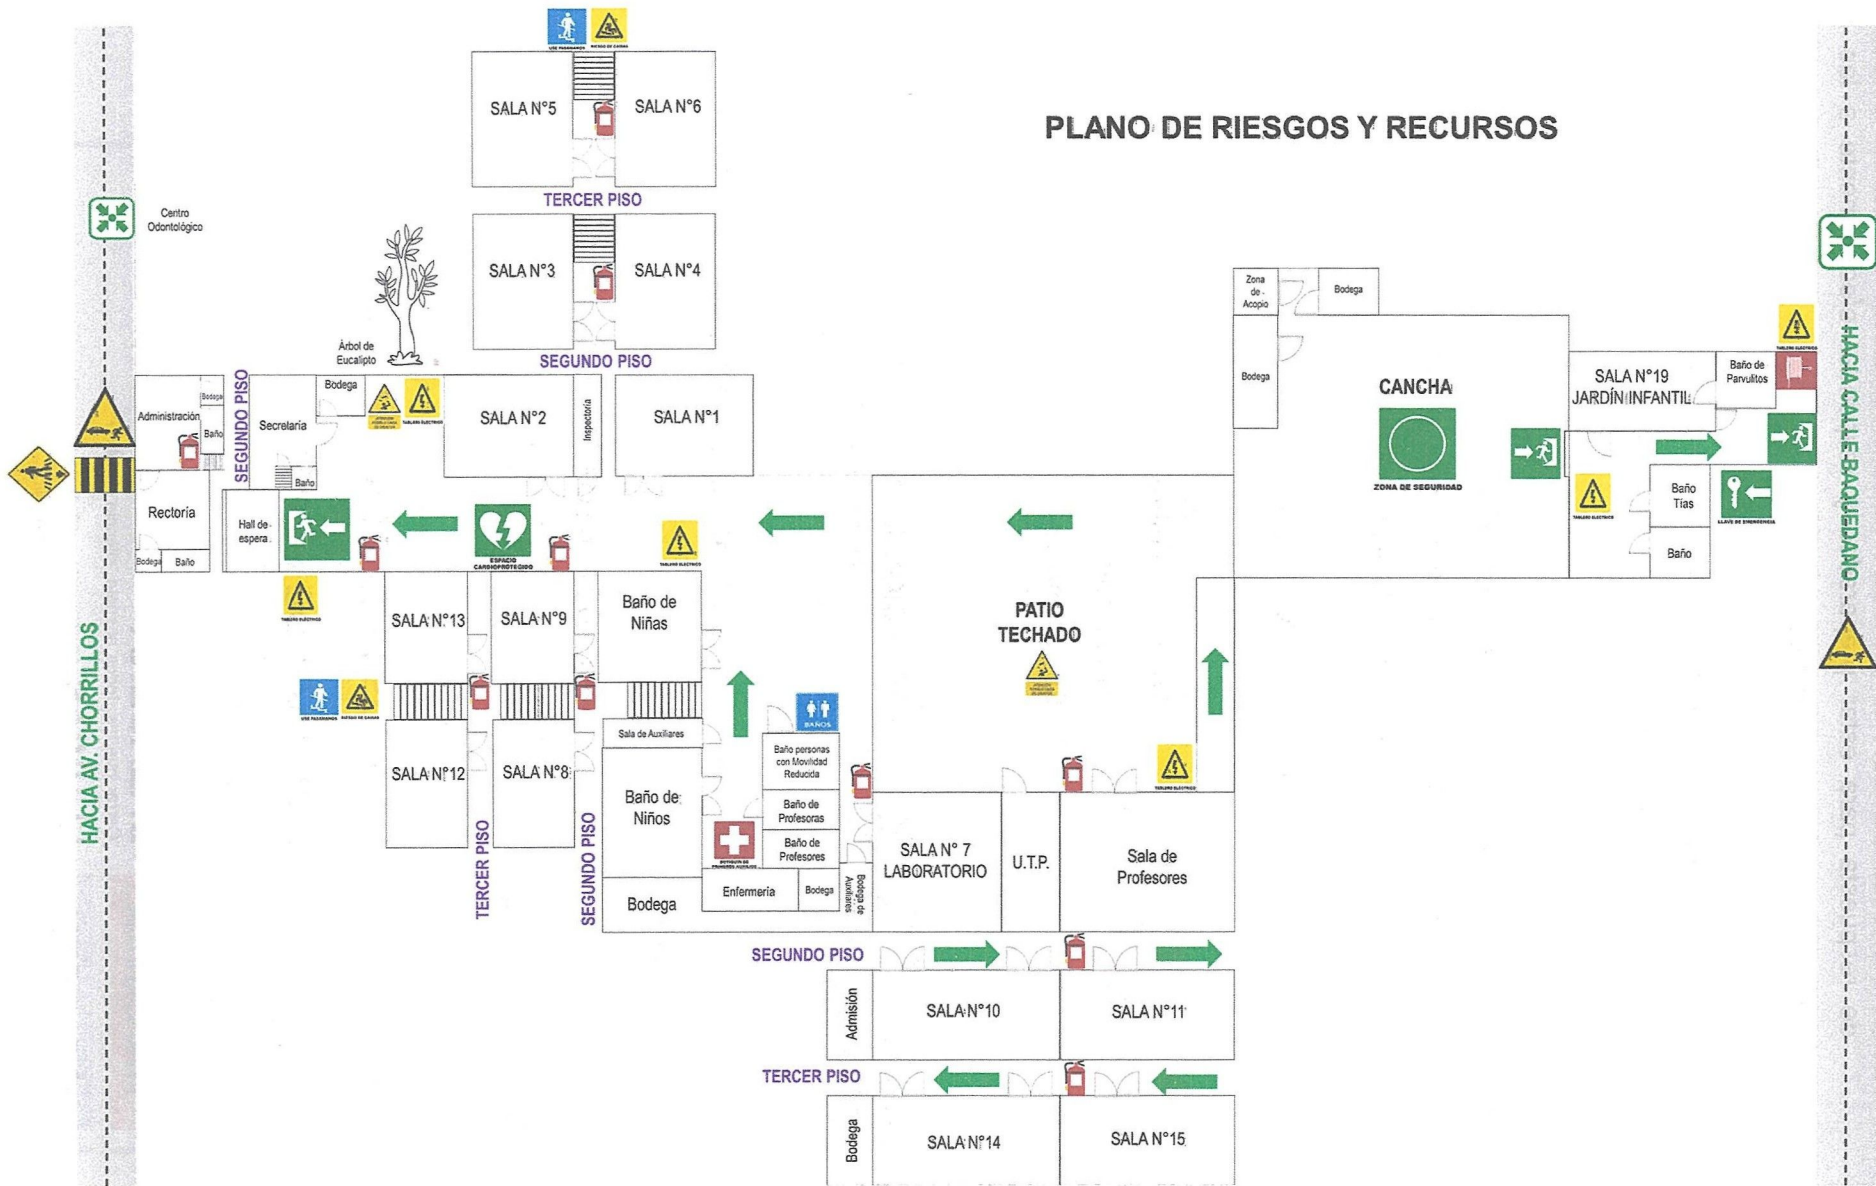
PLANO DE RIESGOS Y RECURSOS

SALA N°5
SALA N°6
TERCER PISO
SALA N°3
SALA N°4
SEGUNDO PISO

Centro Odontológico

Árbol de Eucalipto

Administración
Bodega
Baño
SEGUNDO PISO
Secretaria
Bodega
Baño
SALA N°2
Inspectoría
SALA N°1
Rectoría
Bodega
Baño
Hall de espera
ESPACIO CARDIOPROTEGIDO

SALA N°13
SALA N°9
Baño de Niñas
SALA N°12
SALA N°8
TERCER PISO
SEGUNDO PISO
Sala de Auxiliares
Baño de Niños
Bodega
BAÑOS
Baño personas con Movilidad Reducida
Baño de Profesoras
Baño de Profesores
Enfermería
Bodega
Bodega de Auxiliares

PATIO TECHADO
SALA N° 7 LABORATORIO
U.T.P.
Sala de Profesores

SEGUNDO PISO
Admisión
SALA N°10
SALA N°11
TERCER PISO
Bodega
SALA N°14
SALA N°15

Zona de Acopio
Bodega
Bodega
CANCHA
ZONA DE SEGURIDAD
SALA N°19 JARDÍN INFANTIL
Baño de Parvulitos
Baño Tías
Baño
LLAVE DE EMERGENCIA

HACIA AV. CHORRILLOS
HACIA CALLE BAQUEDANO